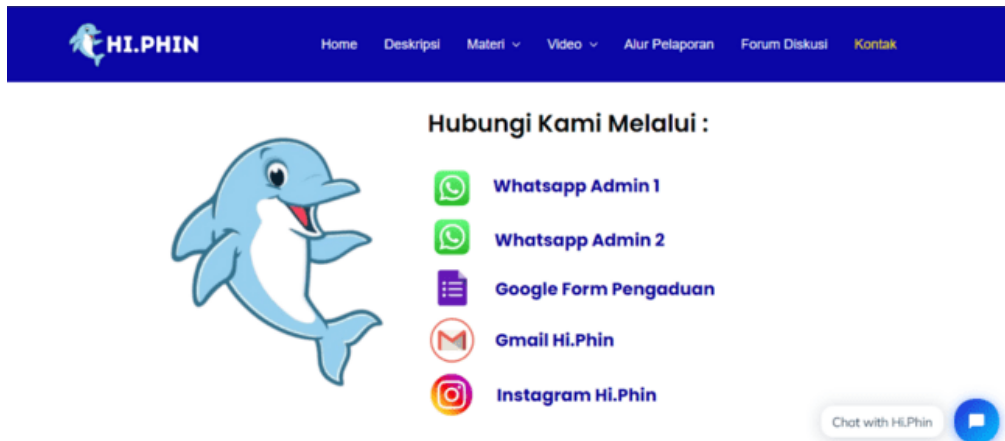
HI.PHIN

Home Deskripsi Materi Video Alur Pelaporan Forum Diskusi Kontak

Hubungi Kami Melalui :

Whatsapp Admin 1

Whatsapp Admin 2

Google Form Pengaduan

Gmail Hi.Phin

Instagram Hi.Phin

Chat with Hi.Phin